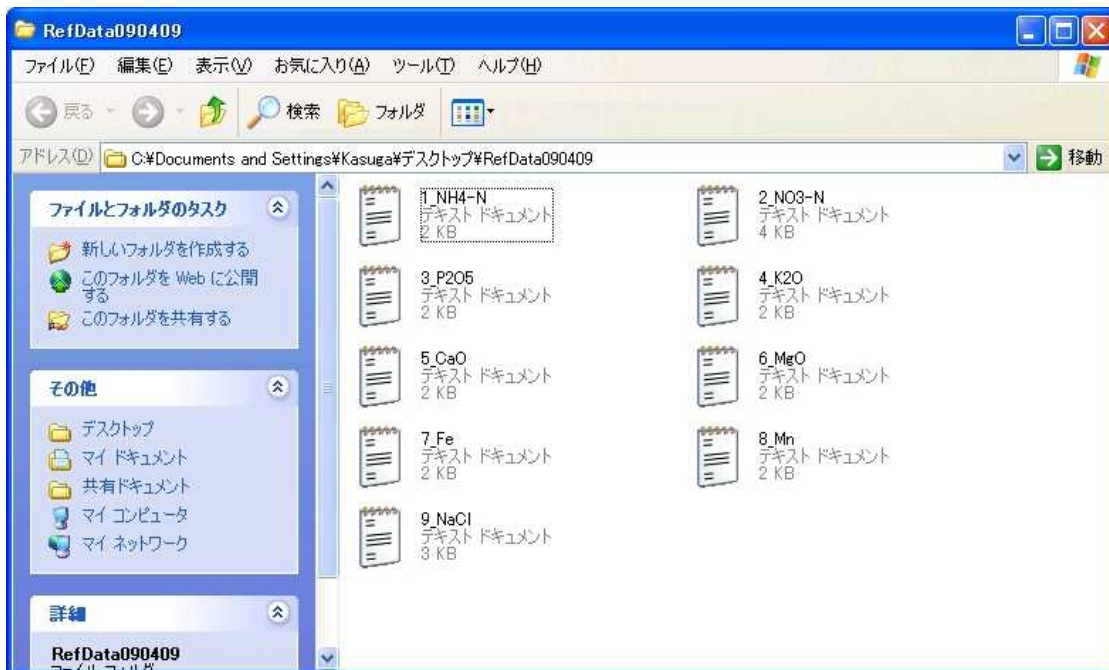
RefData090409

ファイル(F) 編集(E) 表示(V) お気に入り(A) ツール(T) ヘルプ(H)

戻る 検索 フォルダ

アドレス(D) C:¥Documents and Settings¥Kasuga¥デスクトップ¥RefData090409 移動

ファイルとフォルダのタスク
新しいフォルダを作成する
このフォルダを Web に公開する
このフォルダを共有する

その他
デスクトップ
マイ ドキュメント
共有ドキュメント
マイ コンピュータ
マイ ネットワーク

詳細
RefData090409
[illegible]

1_NH4-N
テキスト ドキュメント
2 KB

2_NO3-N
テキスト ドキュメント
4 KB

3_P2O5
テキスト ドキュメント
2 KB

4_K2O
テキスト ドキュメント
2 KB

5_CaO
テキスト ドキュメント
2 KB

6_MgO
テキスト ドキュメント
2 KB

7_Fe
テキスト ドキュメント
2 KB

8_Mn
テキスト ドキュメント
2 KB

9_NaCl
テキスト ドキュメント
3 KB